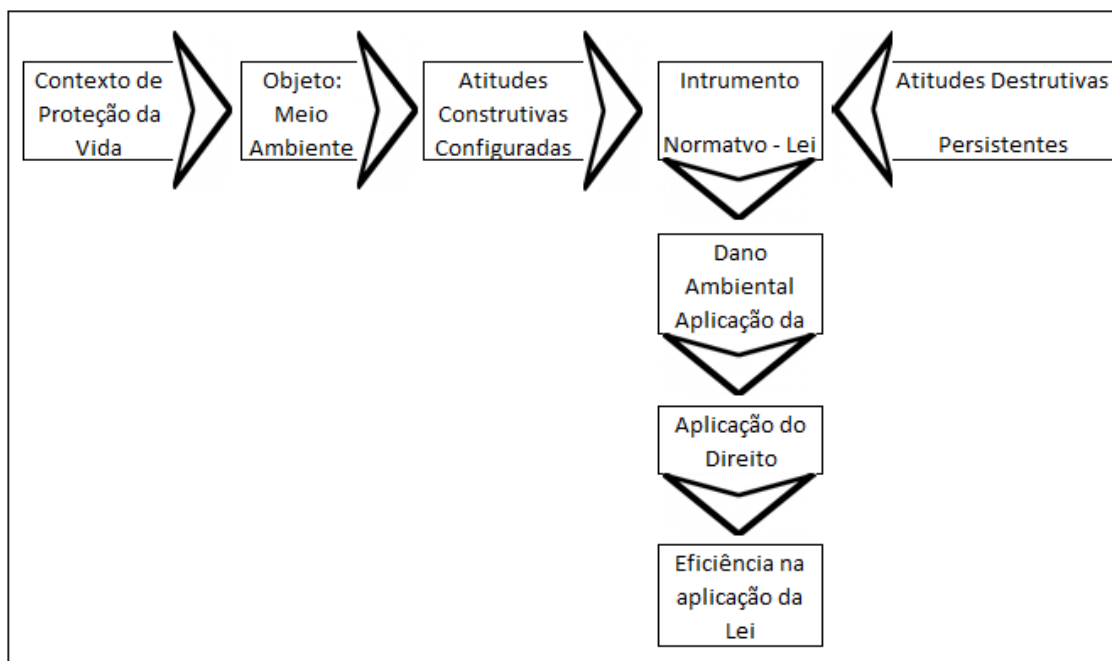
Contexto de Proteção da Vida

Objeto: Meio Ambiente

Atitudes Construtivas Configuradas

Intrumento Normatvo - Lei

Atitudes Destrutivas Persistentes

Dano Ambiental Aplicação da

Aplicação do Direito

Eficiência na aplicação da Lei